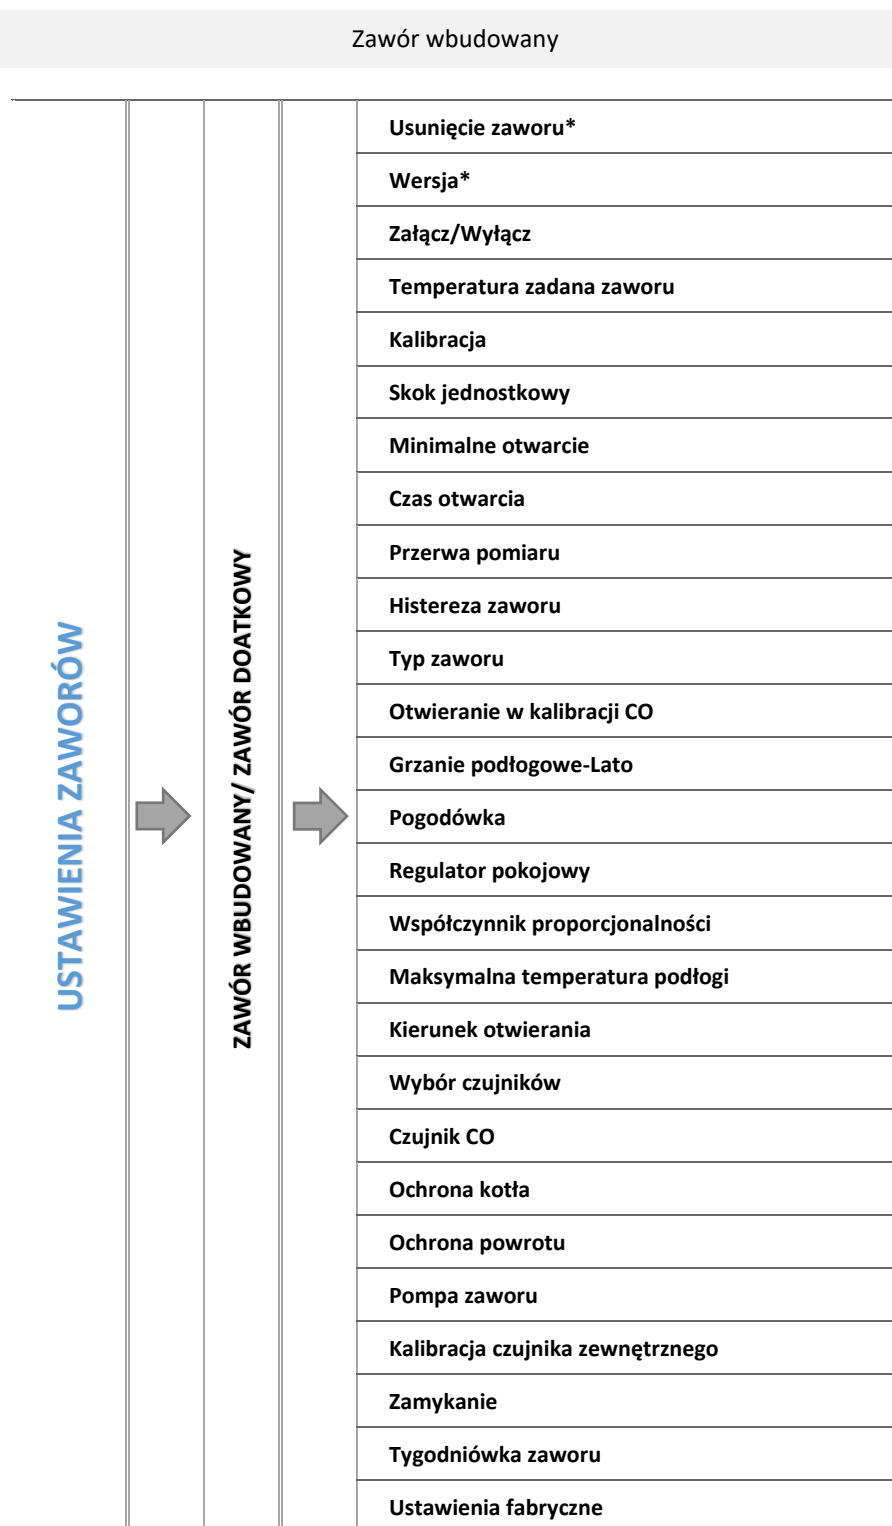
Zawór wbudowany

USTAWIENIA ZAWORÓW

ZAWÓR WBUDOWANY/ ZAWÓR DOATKOWY

Usunięcie zaworu*
Wersja*
Załącz/Wyłącz
Temperatura zadana zaworu
Kalibracja
Skok jednostkowy
Minimalne otwarcie
Czas otwarcia
Przerwa pomiaru
Histereza zaworu
Typ zaworu
Otwieranie w kalibracji CO
Grzanie podłogowe-Lato
Pogodówka
Regulator pokojowy
Współczynnik proporcjonalności
Maksymalna temperatura podłogi
Kierunek otwierania
Wybór czujników
Czujnik CO
Ochrona kotła
Ochrona powrotu
Pompa zaworu
Kalibracja czujnika zewnętrznego
Zamykanie
Tygodniówka zaworu
Ustawienia fabryczne